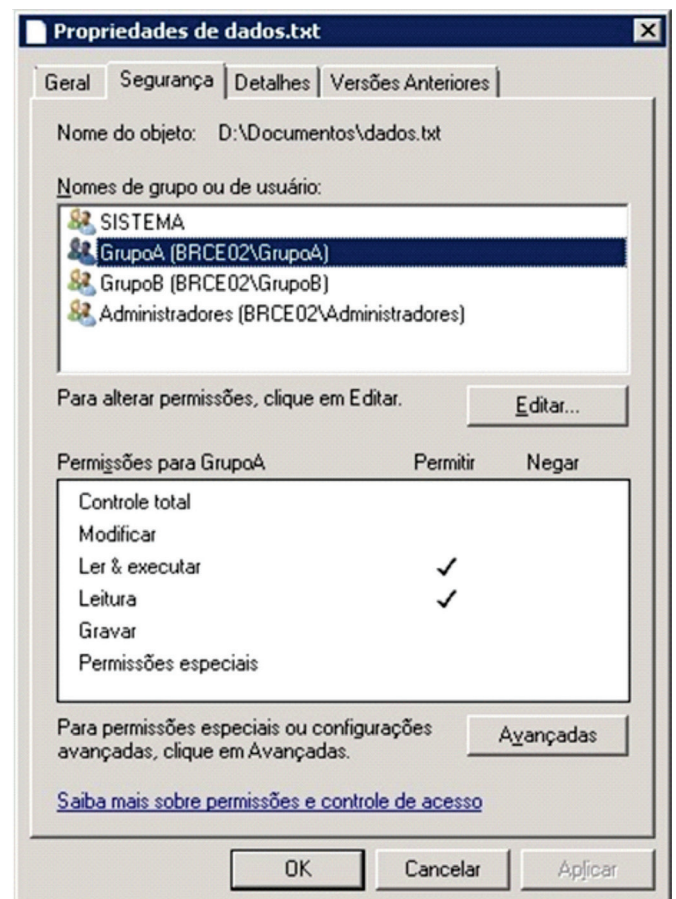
Propriedades de dados.txt

Geral | Segurança | Detalhes | Versões Anteriores

Nome do objeto: D:\Documentos\dados.txt

Nomes de grupo ou de usuário:

SISTEMA
GrupoA (BRCE02\GrupoA)
GrupoB (BRCE02\GrupoB)
Administradores (BRCE02\Administradores)

Para alterar permissões, clique em Editar.

Editar...

| Permissões para GrupoA | Permitir | Negar |
|---|---|---|
| Controle total | | |
| Modificar | | |
| Ler & executar | ✓ | |
| Leitura | ✓ | |
| Gravar | | |
| Permissões especiais | | |

Para permissões especiais ou configurações avançadas, clique em Avançadas.

Avançadas

Saiba mais sobre permissões e controle de acesso

OK | Cancelar | Aplicar